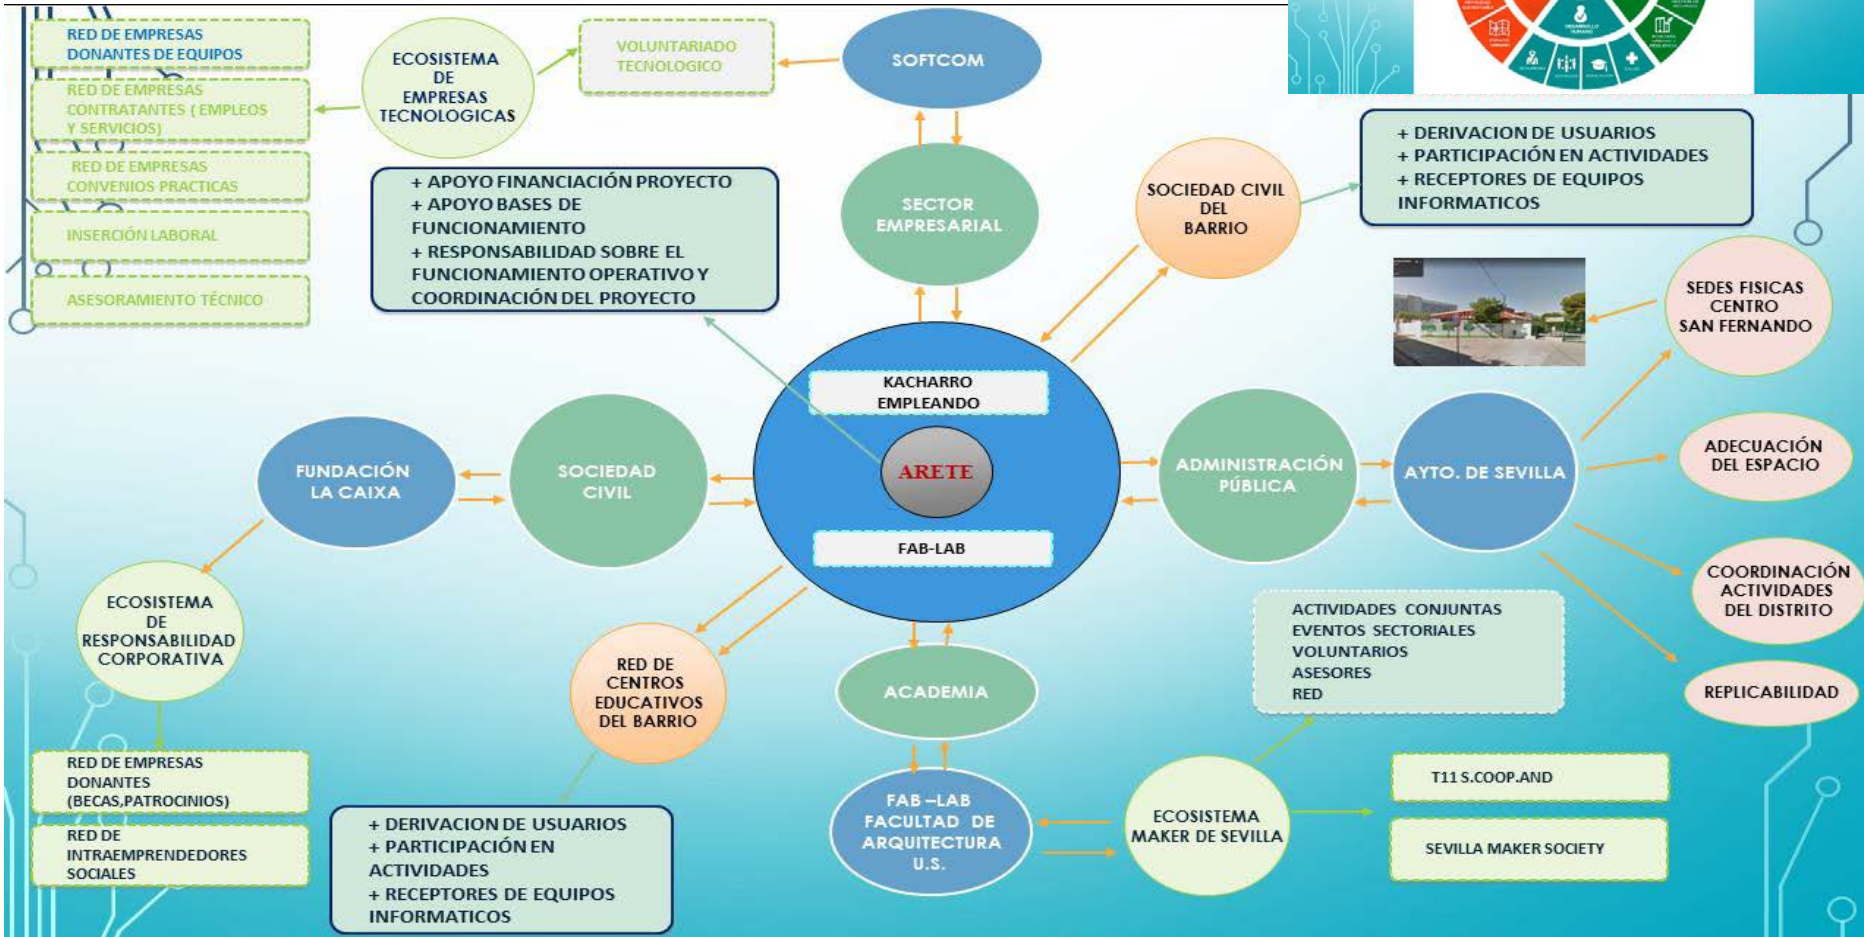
RED DE EMPRESAS DONANTES DE EQUIPOS

RED DE EMPRESAS CONTRATANTES ( EMPLEOS Y SERVICIOS)

RED DE EMPRESAS CONVENIOS PRACTICAS

INSERCIÓN LABORAL

ASESORAMIENTO TÉCNICO

ECOSISTEMA DE EMPRESAS TECNOLOGICAS

VOLUNTARIADO TECNOLOGICO

SOFTCOM

SECTOR EMPRESARIAL

+ APOYO FINANCIACIÓN PROYECTO
+ APOYO BASES DE FUNCIONAMIENTO
+ RESPONSABILIDAD SOBRE EL FUNCIONAMIENTO OPERATIVO Y COORDINACIÓN DEL PROYECTO

SOCIEDAD CIVIL DEL BARRIO

+ DERIVACION DE USUARIOS
+ PARTICIPACIÓN EN ACTIVIDADES
+ RECEPTORES DE EQUIPOS INFORMATICOS

SEDES FISICAS CENTRO SAN FERNANDO

KACHARRO EMPLEANDO

ARETE

FAB-LAB

FUNDACIÓN LA CAIXA

SOCIEDAD CIVIL

ADMINISTRACIÓN PÚBLICA

AYTO. DE SEVILLA

ADECUACIÓN DEL ESPACIO

COORDINACIÓN ACTIVIDADES DEL DISTRITO

REPLICABILIDAD

ECOSISTEMA DE RESPONSABILIDAD CORPORATIVA

RED DE CENTROS EDUCATIVOS DEL BARRIO

ACADEMIA

ACTIVIDADES CONJUNTAS
EVENTOS SECTORIALES
VOLUNTARIOS
ASESORES
RED

RED DE EMPRESAS DONANTES (BECAS,PATROCINIOS)

RED DE INTRAEMPRENDEDORES SOCIALES

+ DERIVACION DE USUARIOS
+ PARTICIPACIÓN EN ACTIVIDADES
+ RECEPTORES DE EQUIPOS INFORMATICOS

FAB –LAB FACULTAD DE ARQUITECTURA U.S.

ECOSISTEMA MAKER DE SEVILLA

T11 S.COOP.AND

SEVILLA MAKER SOCIETY